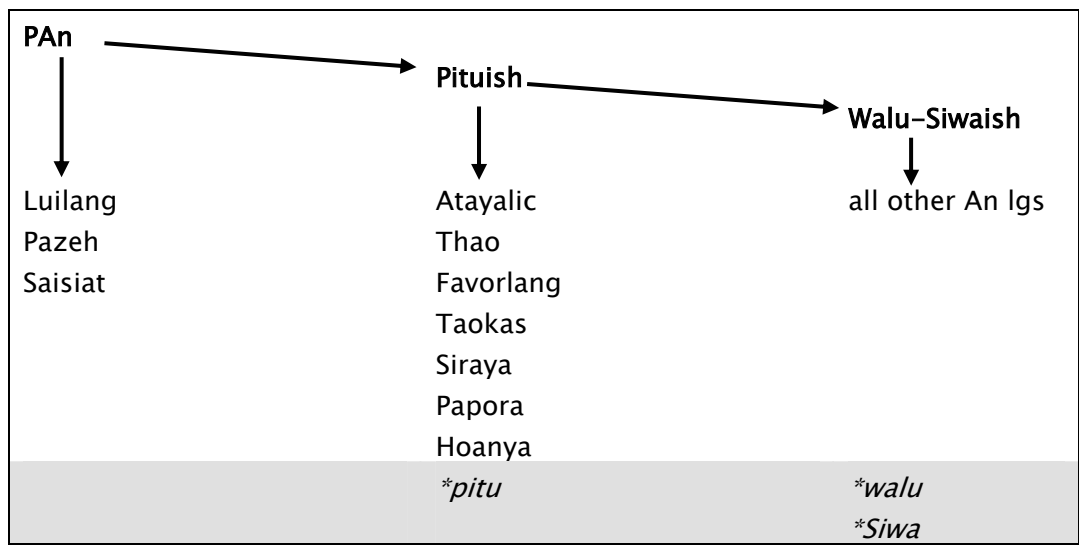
PAn

Pituish

Walu-Siwaish

| Luilang | Atayalic | all other An lgs |
|---|---|---|
| Pazeh | Thao | |
| Saisiat | Favorlang | |
| | Taokas | |
| | Siraya | |
| | Papora | |
| | Hoanya | |
| | *\*pitu* | *\*walu* |
| | | *\*Siwa* |